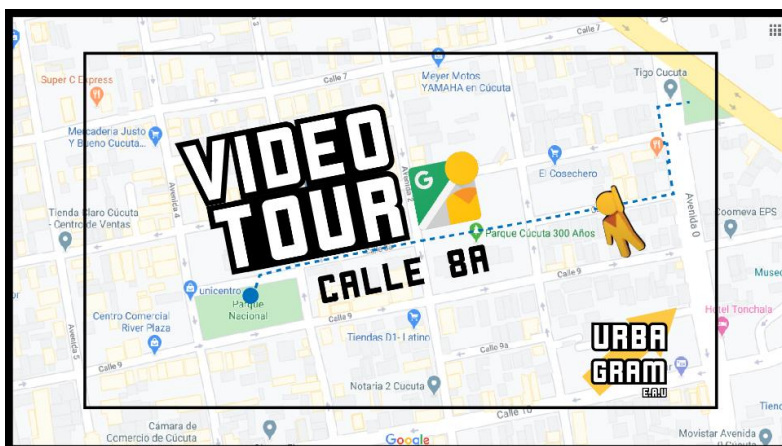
VIDEO TOUR

CALLE 8A

URBA GRAM E.A.U

Super C Express

Calle 7

Meyer Motos YAMAHA en Cúcuta

Tigo Cucuta

Mercaderia Justo Y Bueno Cucuta...

Avenida 4

Avenida 2

El Cosechero

Tienda Claro Cúcuta - Centro de Ventas

Parque Cucuta 300 Años

Avenida 0

Coomeva EPS

Calle 9

Museo

unicentro

Parque Nacional

Hotel Tonchala

Centro Comercial River Plaza

Tiendas D1 - Latino

Calle 9

Calle 10

Avenida 5

Notaria 2 Cucuta

Calle 10

Cámara de Comercio de Cúcuta

Google

Movistar Avenida 0